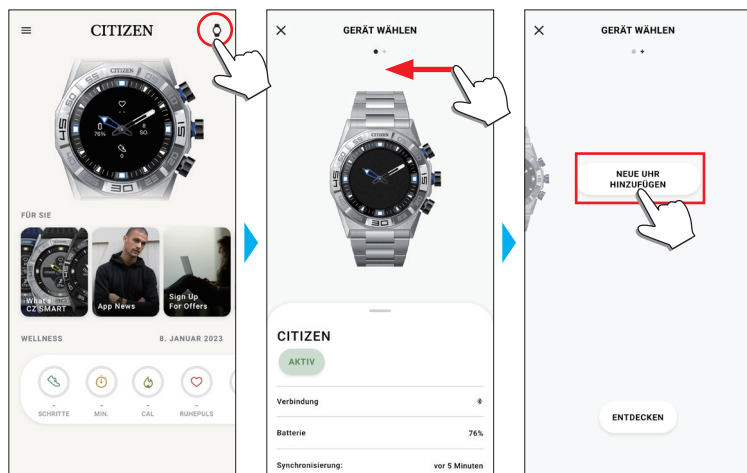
CITIZEN

CITIZEN

76%

SO.

FÜR SIE

What's CZ SMART

App News

Sign Up For Offers

WELLNESS

8. JANUAR 2023

-
SCHRITTE

-
MIN.

-
CAL

-
RUHEPULS

GERÄT WÄHLEN

CITIZEN

CITIZEN

AKTIV

Verbindung

Batterie 76%

Synchronisierung: vor 5 Minuten

GERÄT WÄHLEN

NEUE UHR HINZUFÜGEN

ENTDECKEN